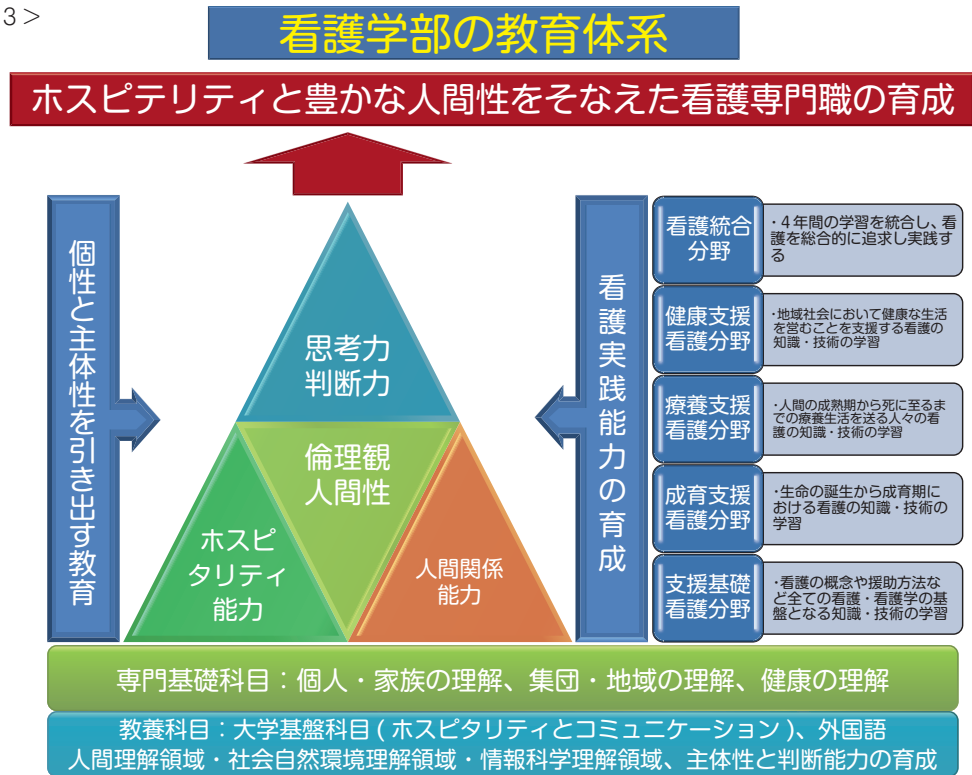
3＞

看護学部の教育体系

ホスピテリティと豊かな人間性をそなえた看護専門職の育成

個性と主体性を引き出す教育

思考力
判断力

倫理観
人間性

ホスピ
タリティ
能力

人間関係
能力

看護実践能力の育成

看護統合分野
・4年間の学習を統合し、看護を総合的に追求し実践する

健康支援看護分野
・地域社会において健康な生活を営むことを支援する看護の知識・技術の学習

療養支援看護分野
・人間の成熟期から死に至るまでの療養生活を送る人々の看護の知識・技術の学習

成育支援看護分野
・生命の誕生から成育期における看護の知識・技術の学習

支援基礎看護分野
・看護の概念や援助方法など全ての看護・看護学の基盤となる知識・技術の学習

専門基礎科目：個人・家族の理解、集団・地域の理解、健康の理解

教養科目：大学基盤科目（ホスピタリティとコミュニケーション）、外国語
人間理解領域・社会自然環境理解領域・情報科学理解領域、主体性と判断能力の育成